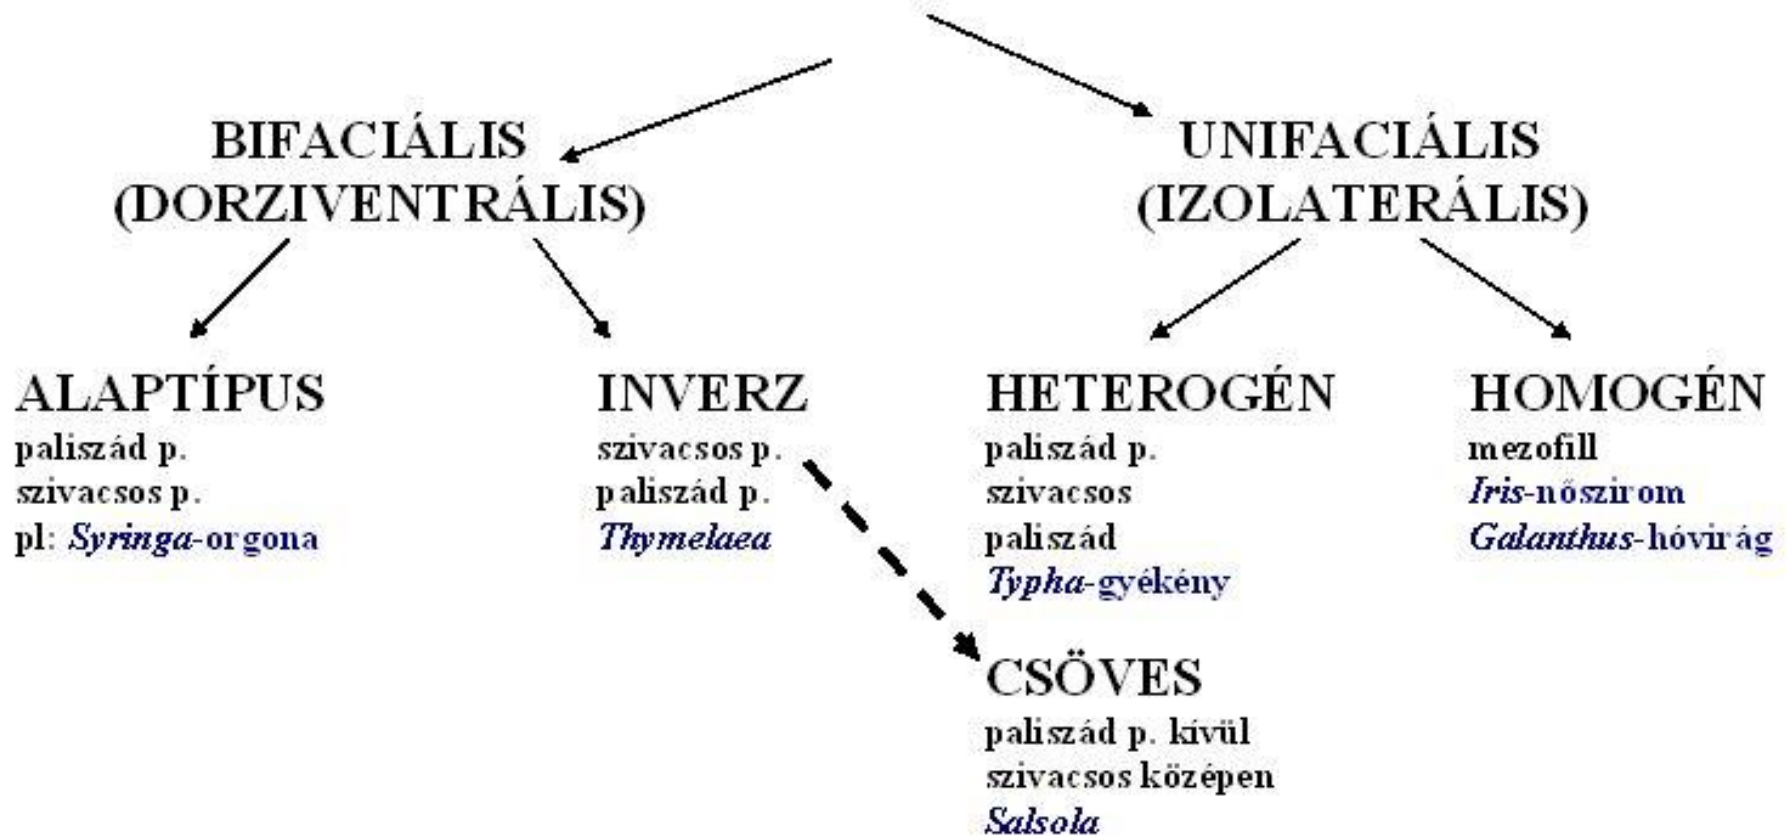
BIFACIÁLIS
(DORZIVENTRÁLIS)

UNIFACIÁLIS
(IZOLATERÁLIS)

ALAPTÍPUS
paliszád p.
szivacsos p.
pl: Syringa-orgona

INVERZ
szivacsos p.
paliszád p.
Thymelaea

HETEROGÉN
paliszád p.
szivacsos
paliszád
Typha-gyékény

HOMOGÉN
mezofill
Iris-nőszirom
Galanthus-hóvirág

CSÖVES
paliszád p. kívül
szivacsos középen
Salsola